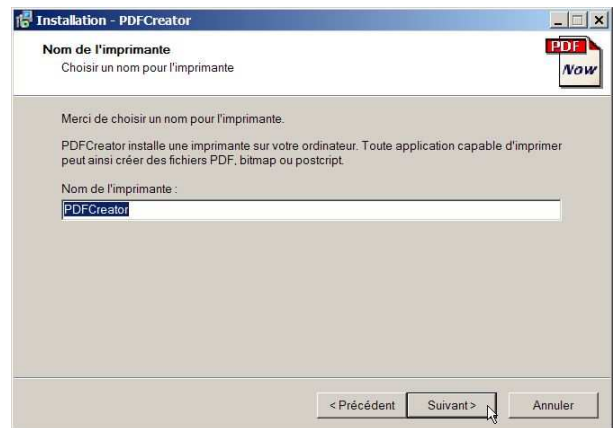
Installation - PDFCreator

Nom de l'imprimante
Choisir un nom pour l'imprimante

PDF
Now

Merci de choisir un nom pour l'imprimante.

PDFCreator installe une imprimante sur votre ordinateur. Toute application capable d'imprimer peut ainsi créer des fichiers PDF, bitmap ou postcript.

Nom de l'imprimante :

PDFCreator

< Précédent
Suivant >
Annuler